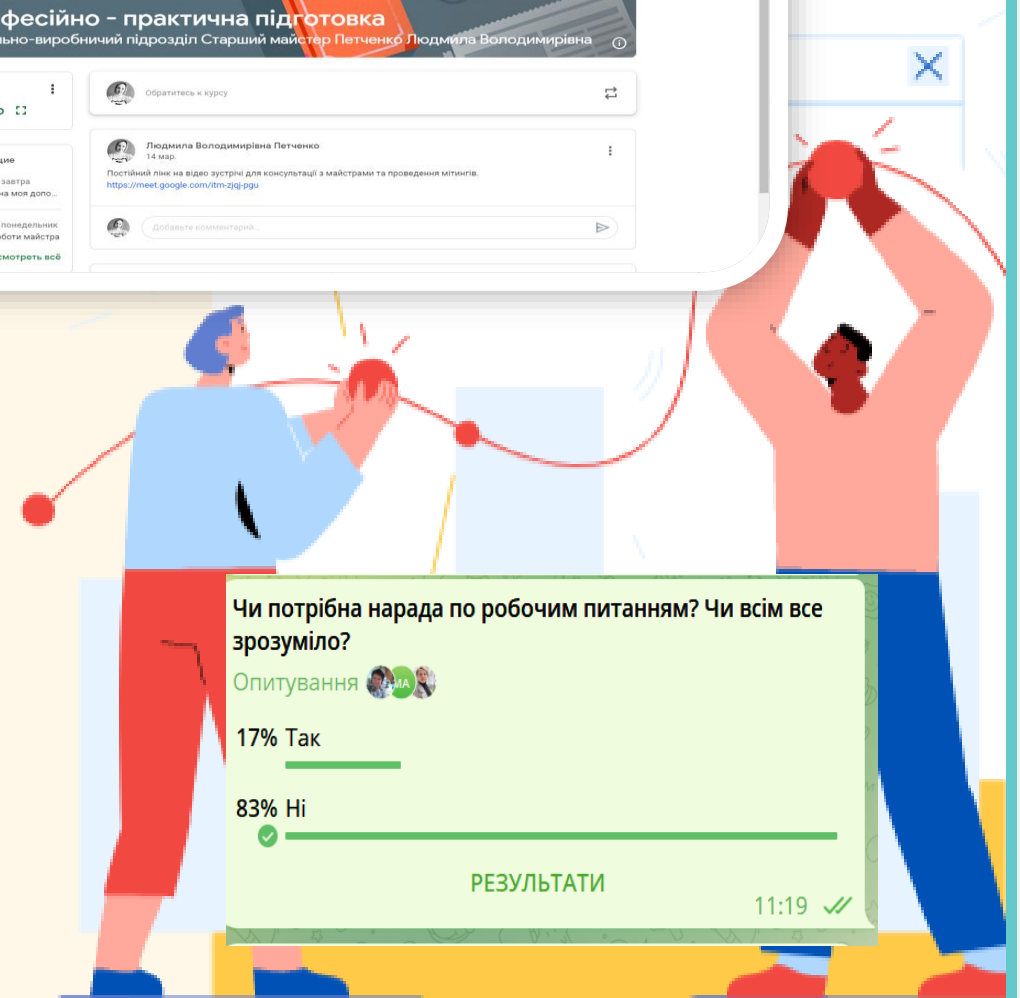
фесійно - практична підготовка
льно-виробничий підрозділ Старший майстер Петченко Людмила Володимирівна

Обратитесь к курсу

Людмила Володимирівна Петченко
14 мар.
Постійний лінк на відео зустрічі для консультації з майстрами та проведення мітингів.
https://meet.google.com/itm-zjqj-pgu

Добавьте комментарий...

цие
завтра
на моя допо...
понедельник
боти майстра
смотреть всё

Чи потрібна нарада по робочим питанням? Чи всім все зрозуміло?
Опитування
17% Так
83% Ні
РЕЗУЛЬТАТИ
11:19